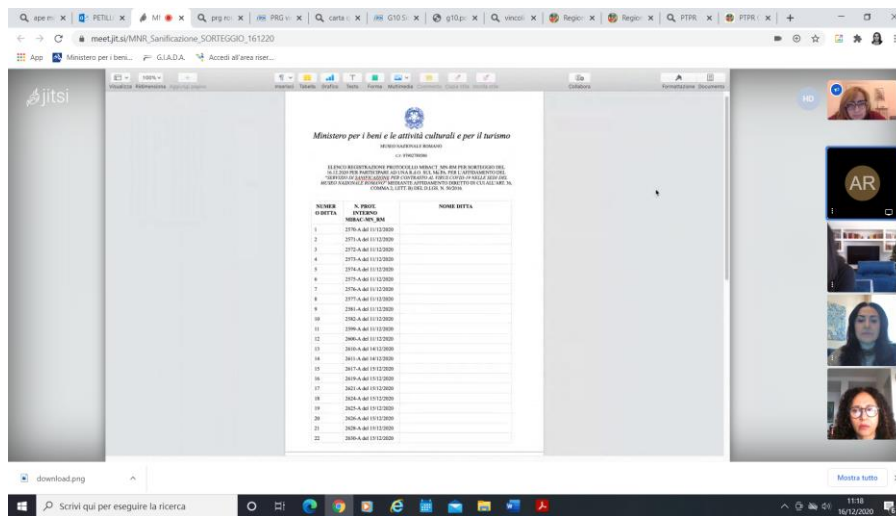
Q ape m × | PETILI × | MI × | Q prg r × | PRG × | Q carta × | G10 S × | g10.p × | Q vincol × | Region × | Region × | Q PTPR × | PTPR × | +

meet.jit.si/MNR_Sanificazione_SORTEGGIO_161220

App | Ministero per i beni... | G.I.A.D.A. | Accedi all'area riser...

Visualizza | Ridimensiona | Inserisci | Tabella | Grafico | Testo | Forma | Multimedia | Commento | Collabora | Formattazione | Documento

jitsi

Ministero per i beni e le attività culturali e per il turismo

MUSEO NAZIONALE ROMANO

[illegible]

ELENCO REGISTRAZIONE PROTOCOLLO MIBACT_MN_RM PER SORTEGGIO DEL 16.12.2020 PER PARTECIPARE AD UNA R.d.O. SUL MePA PER L'AFFIDAMENTO DEL "SERVIZIO DI SANIFICAZIONE PER CONTRASTO AL VIRUS COVID-19 NELLE SEDI DEL MUSEO NAZIONALE ROMANO" MEDIANTE AFFIDAMENTO DIRETTO DI CUI ALL'ART. 36, COMMA 2, LETT. B) DEL D.LGS. N. 50/2016

| NUMERO DITTA | N. PROT. INTERNO MIBAC-MN_RM | NOME DITTA |
|---|---|---|
| 1 | 2570-A del 11/12/2020 | |
| 2 | 2571-A del 11/12/2020 | |
| 3 | 2572-A del 11/12/2020 | |
| 4 | 2573-A del 11/12/2020 | |
| 5 | 2574-A del 11/12/2020 | |
| 6 | 2575-A del 11/12/2020 | |
| 7 | 2576-A del 11/12/2020 | |
| 8 | 2577-A del 11/12/2020 | |
| 9 | 2581-A del 11/12/2020 | |
| 10 | 2582-A del 11/12/2020 | |
| 11 | 2599-A del 11/12/2020 | |
| 12 | 2600-A del 11/12/2020 | |
| 13 | 2610-A del 14/12/2020 | |
| 14 | 2611-A del 14/12/2020 | |
| 15 | 2617-A del 15/12/2020 | |
| 16 | 2619-A del 15/12/2020 | |
| 17 | 2621-A del 15/12/2020 | |
| 18 | 2624-A del 15/12/2020 | |
| 19 | 2625-A del 15/12/2020 | |
| 20 | 2626-A del 15/12/2020 | |
| 21 | 2628-A del 15/12/2020 | |
| 22 | 2630-A del 15/12/2020 | |

MD

AR

download.png

Mostra tutto

Scrivi qui per eseguire la ricerca

11:18
16/12/2020